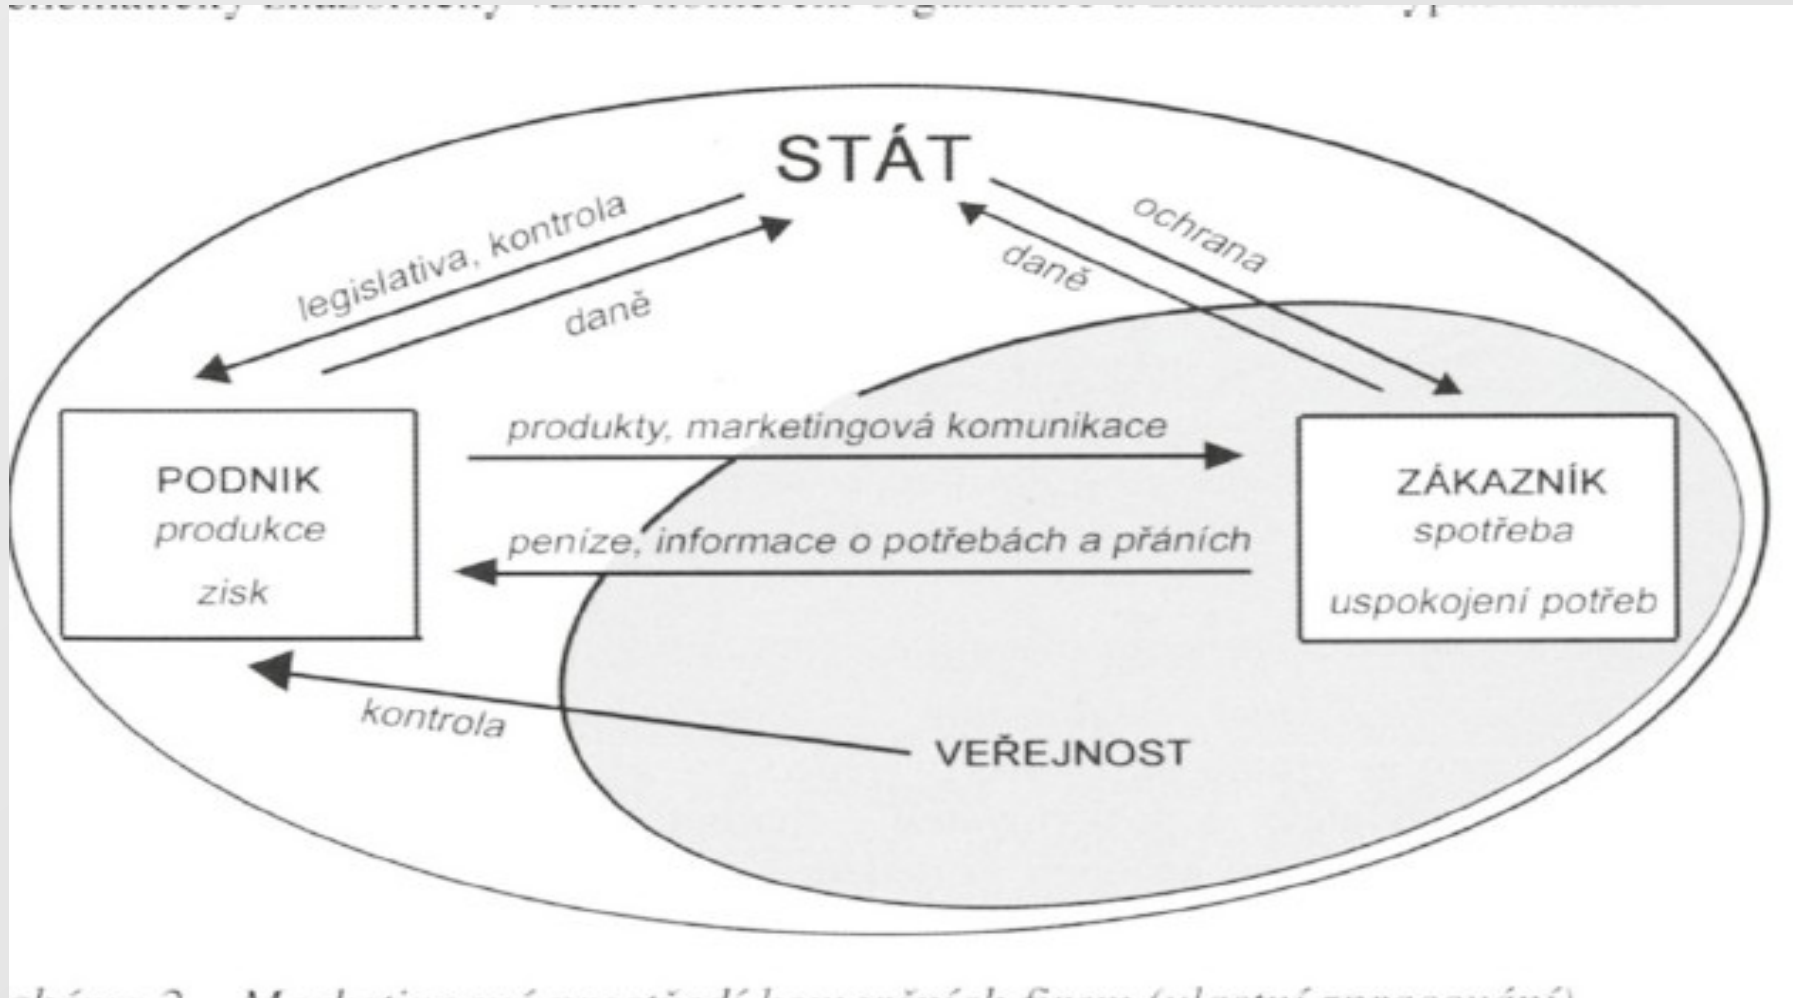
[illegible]

STÁT

legislativa, kontrola

daně

daně

ochrana

PODNIK
produkce
zisk

produkty, marketingová komunikace

penize, informace o potřebách a přáních

ZÁKAZNÍK
spotřeba
uspokojení potřeb

kontrola

VEŘEJNOST

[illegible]